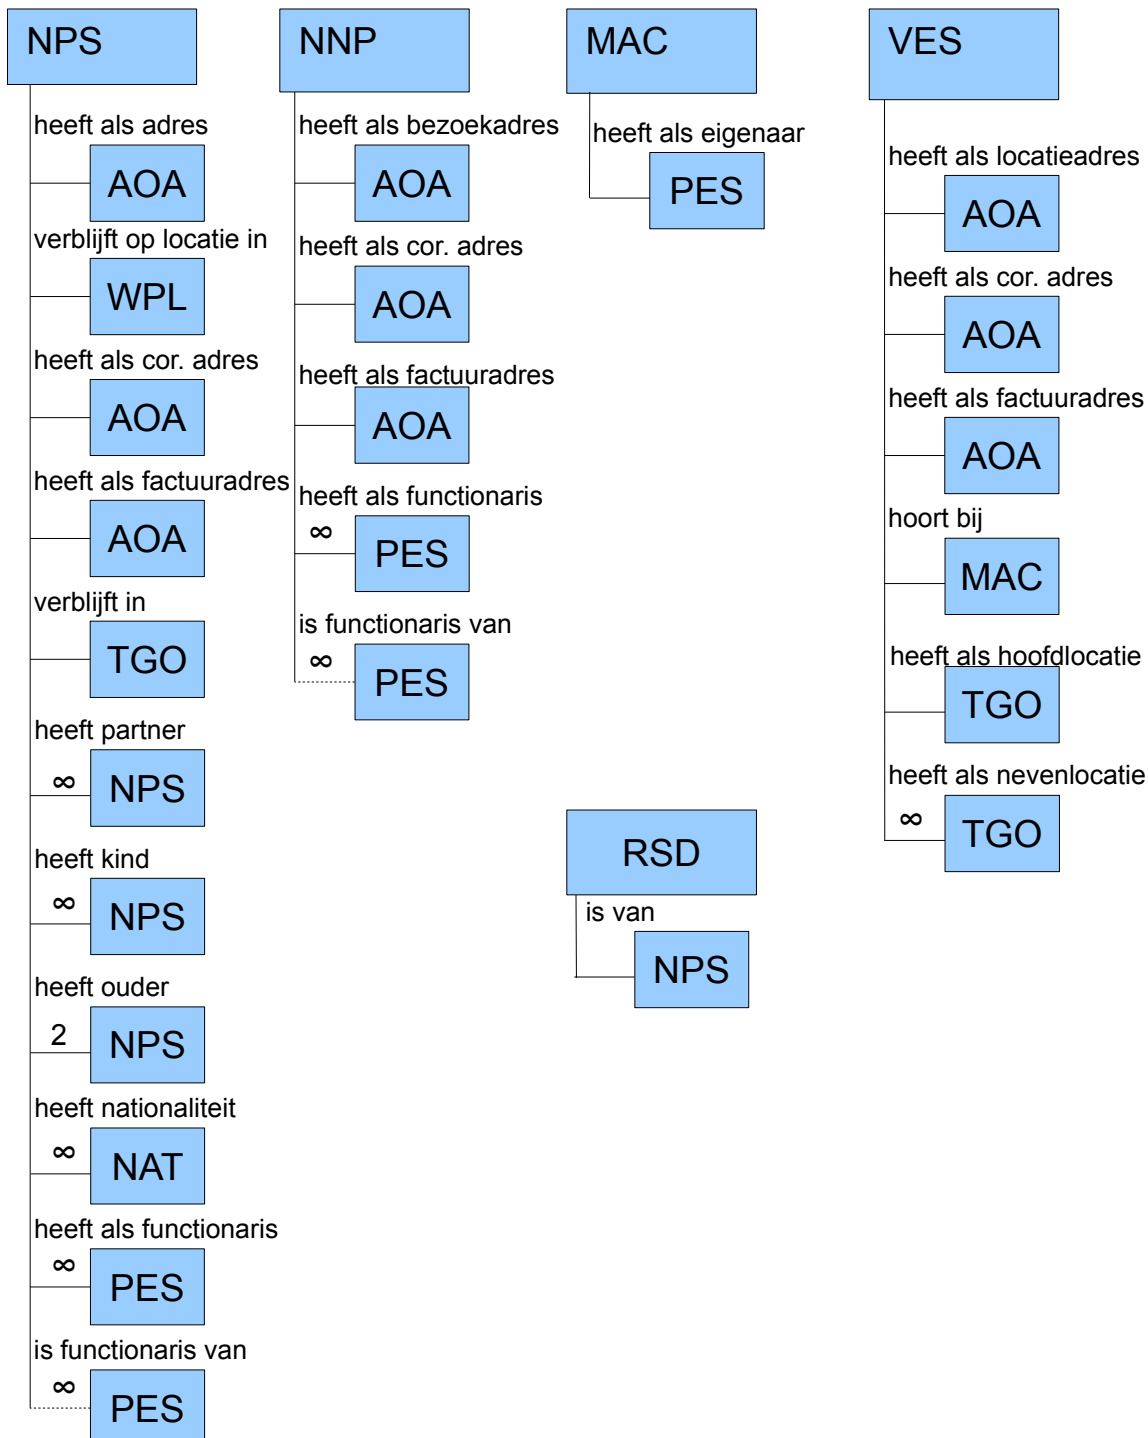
NPS

heeft als adres
AOA
verblijft op locatie in
WPL
heeft als cor. adres
AOA
heeft als factuuradres
AOA
verblijft in
TGO
heeft partner
∞ NPS
heeft kind
∞ NPS
heeft ouder
2 NPS
heeft nationaliteit
∞ NAT
heeft als functionaris
∞ PES
is functionaris van
∞ PES

NNP

heeft als bezoekadres
AOA
heeft als cor. adres
AOA
heeft als factuuradres
AOA
heeft als functionaris
∞ PES
is functionaris van
∞ PES

MAC

heeft als eigenaar
PES

RSD

is van
NPS

VES

heeft als locatieadres
AOA
heeft als cor. adres
AOA
heeft als factuuradres
AOA
hoort bij
MAC
heeft als hoofdlocatie
TGO
heeft als nevenlocatie
∞ TGO